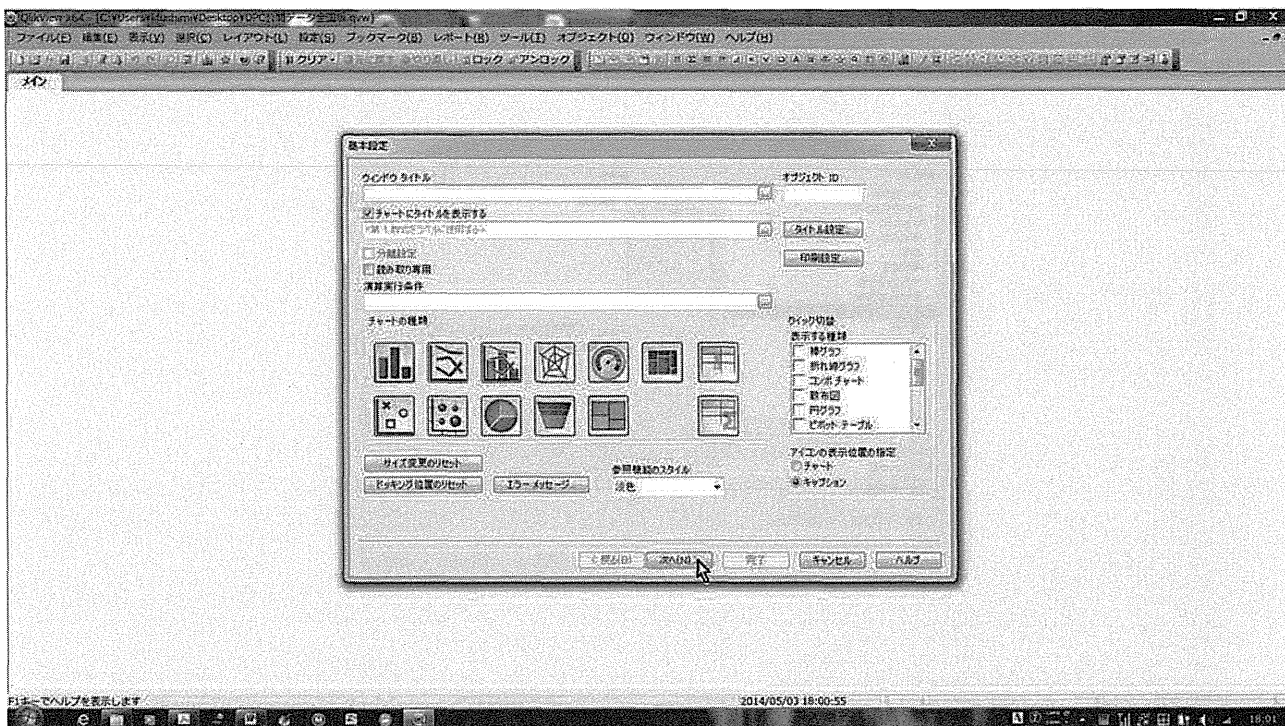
QlikView x64 - [C:¥Users¥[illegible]¥Desktop¥DPC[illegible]データ全国版.qvw]

ファイル(F) 編集(E) 表示(V) 選択(C) レイアウト(L) 設定(S) ブックマーク(B) レポート(R) ツール(T) オブジェクト(O) ウィンドウ(W) ヘルプ(H)

クリア ロック アンロック

メイン

基本設定

ウィンドウ タイトル

オブジェクト ID

チャートにタイトルを表示する

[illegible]

タイトル設定

印刷設定

分離設定

読み取り専用

演算実行条件

チャートの種類

クイック切替

表示する種類

棒グラフ

折れ線グラフ

コンボチャート

散布図

円グラフ

ピボットテーブル

アイコンの表示位置の指定

チャート

キャプション

サイズ変更のリセット

ドッキング位置のリセット

エラーメッセージ

参照情報のスタイル

淡色

< 戻る(B)

次へ(N) >

完了

キャンセル

ヘルプ

F1キーでヘルプを表示します

2014/05/03 18:00:55

18:01